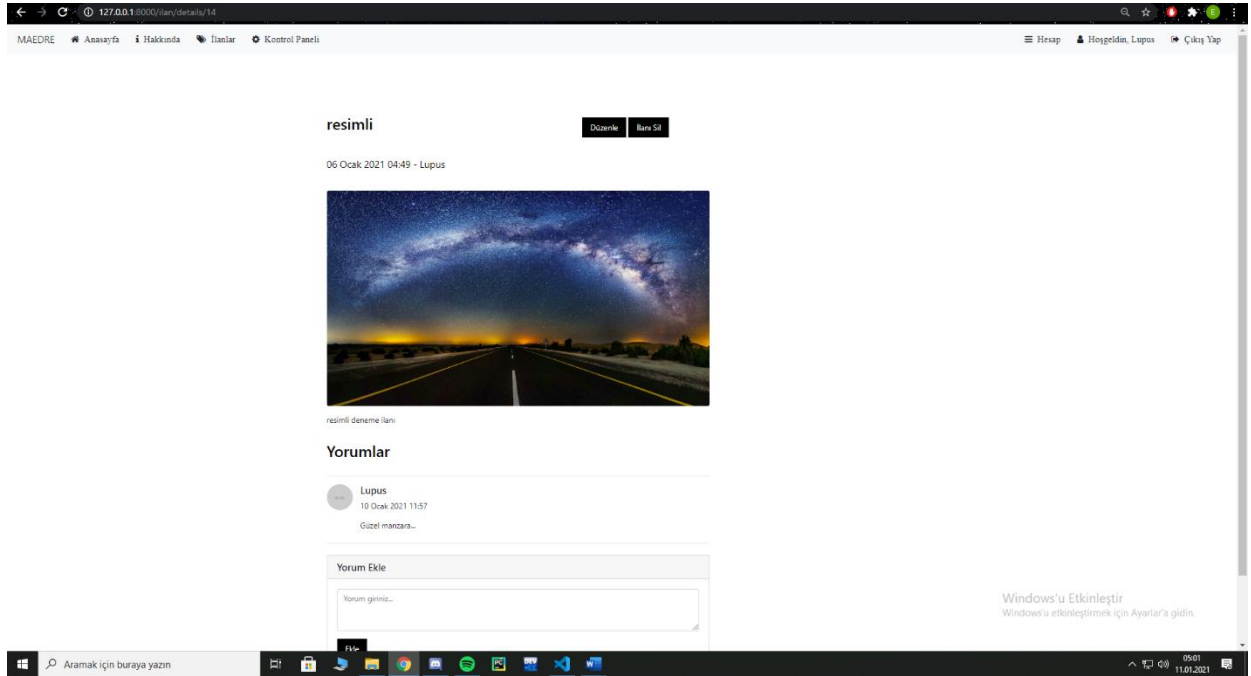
127.0.0.1:8000/ilan/details/14

MAEDRE Anasayfa Hakkında İlanlar Kontrol Paneli

Hesap Hoşgeldin, Lupus Çıkış Yap

resimli

Düzenle İlanı Sil

06 Ocak 2021 04:49 - Lupus

resimli deneme ilanı

Yorumlar

Lupus
10 Ocak 2021 11:57
Güzel manzara...

Yorum Ekle

Yorum giriniz...

Ekle

Windows'u Etkinleştir
Windows'u etkinleştirmek için Ayarlar'a gidin.

Aramak için buraya yazın

05:01
11.01.2021